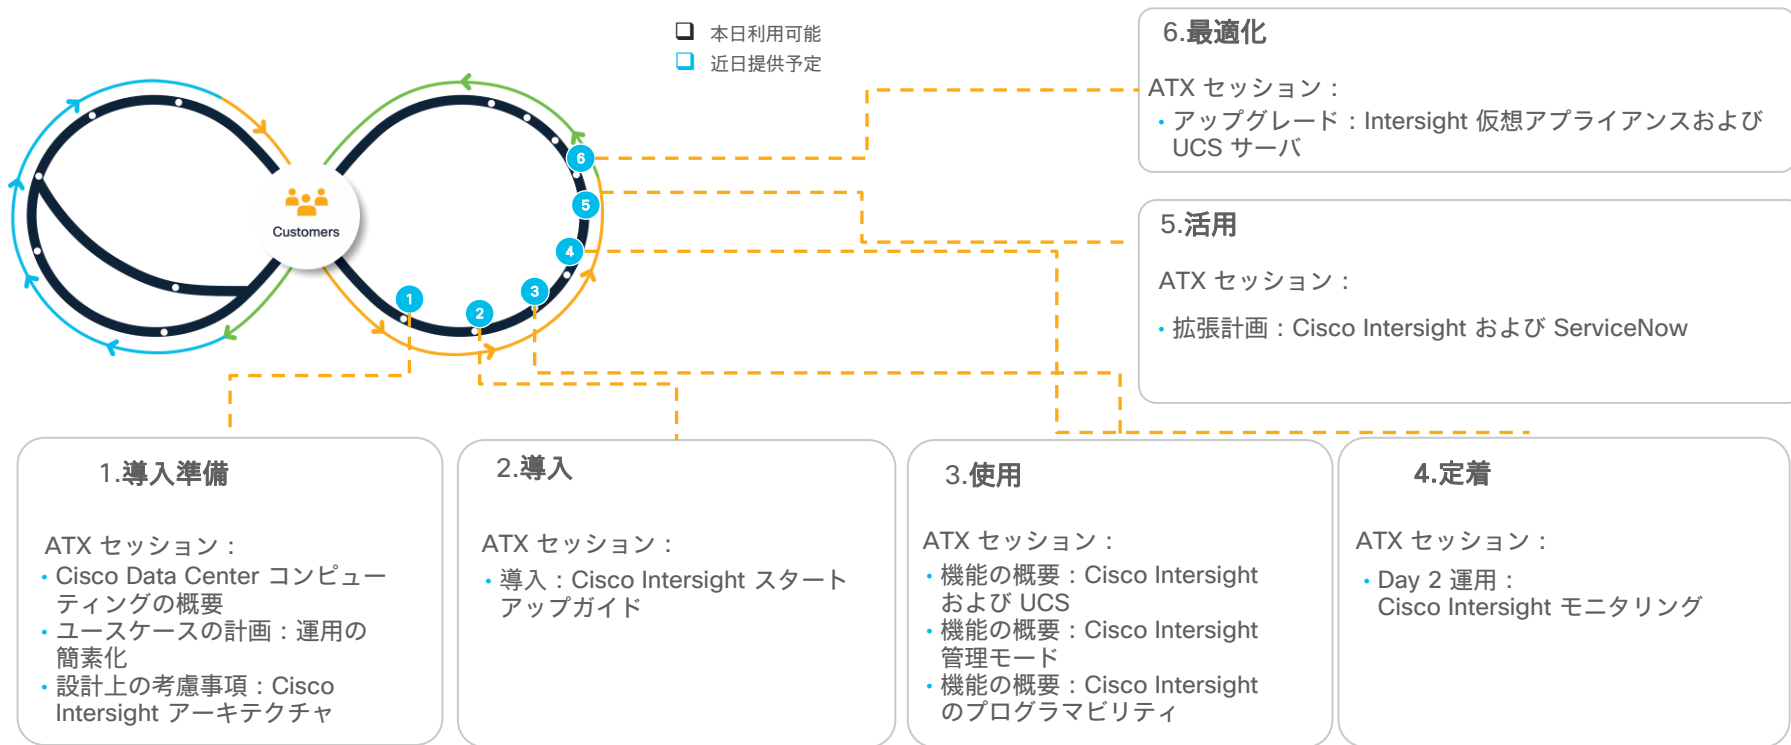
本日利用可能
近日提供予定

Customers

1
2
3
4
5
6

6.最適化

ATX セッション：
• アップグレード：Intersight 仮想アプライアンスおよび UCS サーバ

5.活用

ATX セッション：
• 拡張計画：Cisco Intersight および ServiceNow

1.導入準備

ATX セッション：
• Cisco Data Center コンピューティングの概要
• ユースケースの計画：運用の簡素化
• 設計上の考慮事項：Cisco Intersight アーキテクチャ

2.導入

ATX セッション：
• 導入：Cisco Intersight スタートアップガイド

3.使用

ATX セッション：
• 機能の概要：Cisco Intersight および UCS
• 機能の概要：Cisco Intersight 管理モード
• 機能の概要：Cisco Intersight のプログラマビリティ

4.定着

ATX セッション：
• Day 2 運用：Cisco Intersight モニタリング